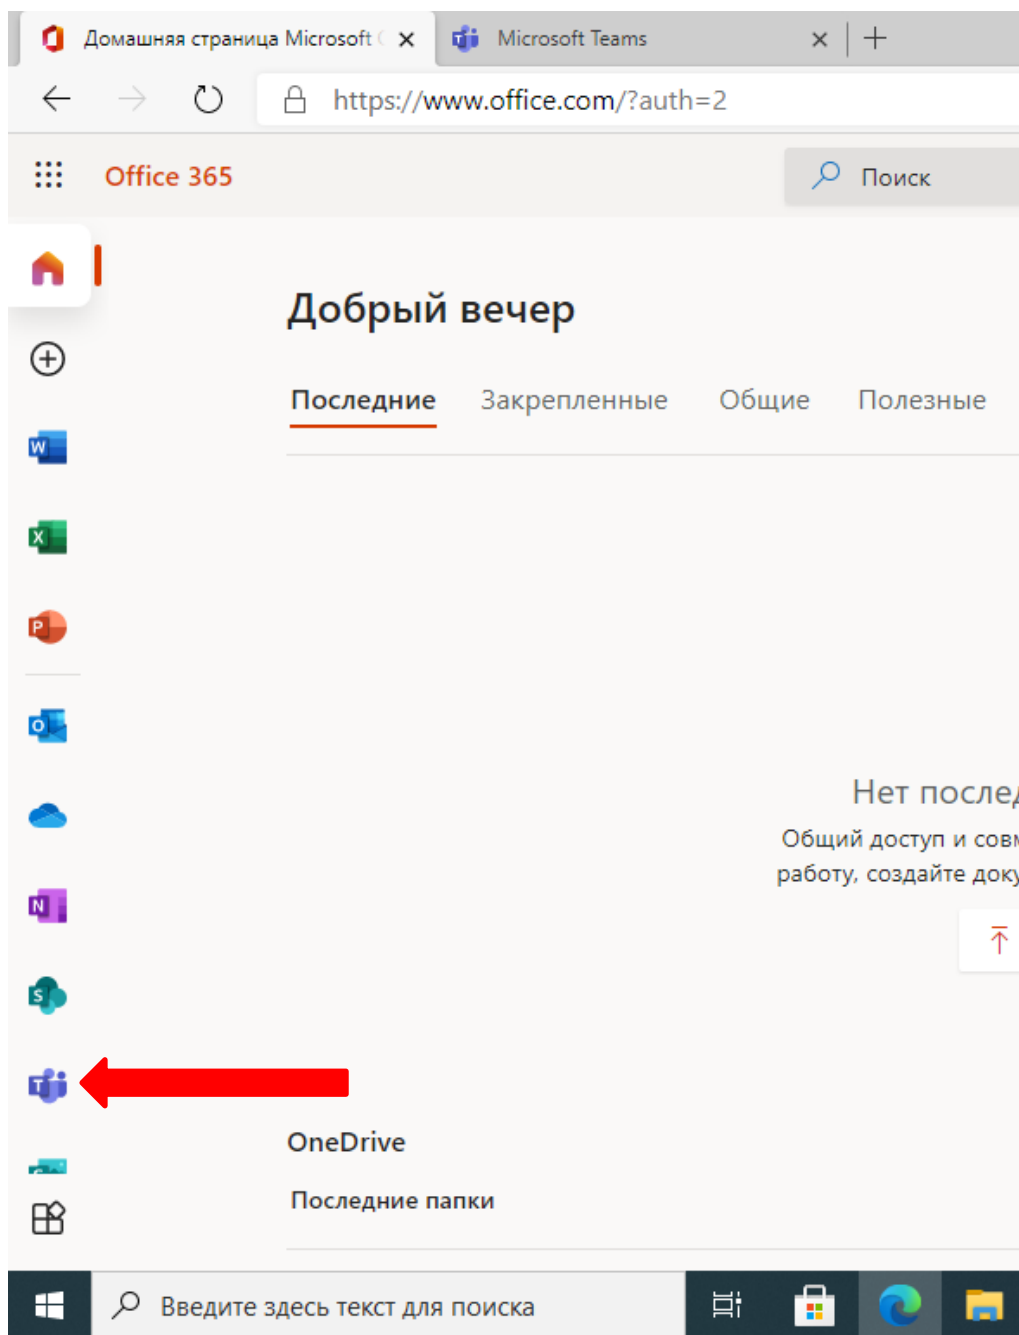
Домашняя страница Microsoft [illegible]
Microsoft Teams

https://www.office.com/?auth=2

Office 365

Поиск

Добрый вечер

Последние Закрепленные Общие Полезные

Нет послед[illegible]

Общий доступ и сов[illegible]
работу, создайте док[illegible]

OneDrive

Последние папки

Введите здесь текст для поиска